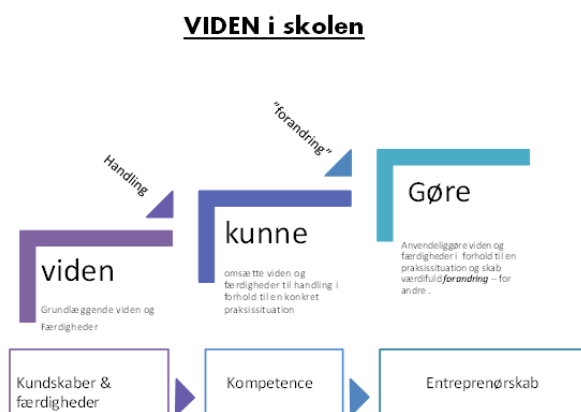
VIDEN i skolen

Handling

"forandring"

viden

Grundlæggende viden og Færdigheder

kunne

omsætte viden og færdigheder til handling i forhold til en konkret praksissituation

Gøre

Anvendeliggøre viden og færdigheder i forhold til en praksissituation og skab værdifuld *forandring* – for andre .

Kundskaber & færdigheder

Kompetence

Entreprenørskab